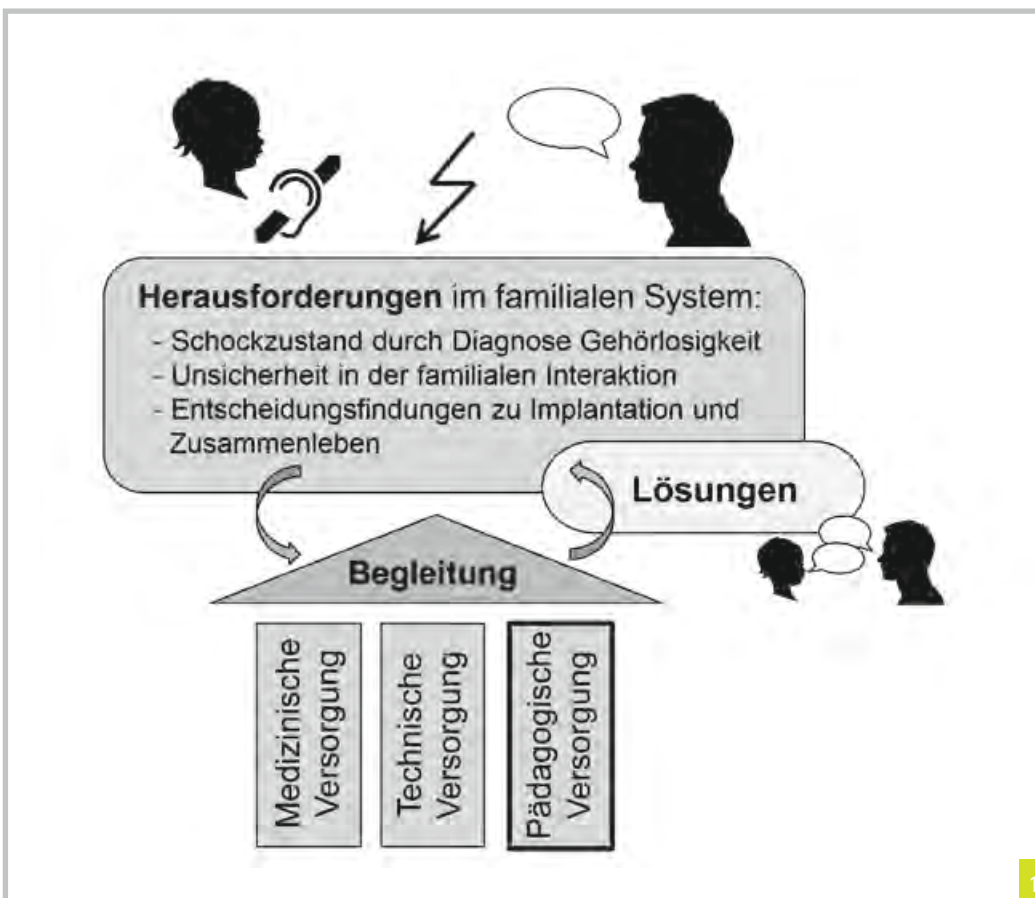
**Herausforderungen** im familialen System:
- Schockzustand durch Diagnose Gehörlosigkeit
- Unsicherheit in der familialen Interaktion
- Entscheidungsfindungen zu Implantation und Zusammenleben

**Lösungen**

**Begleitung**

Medizinische Versorgung

Technische Versorgung

Pädagogische Versorgung